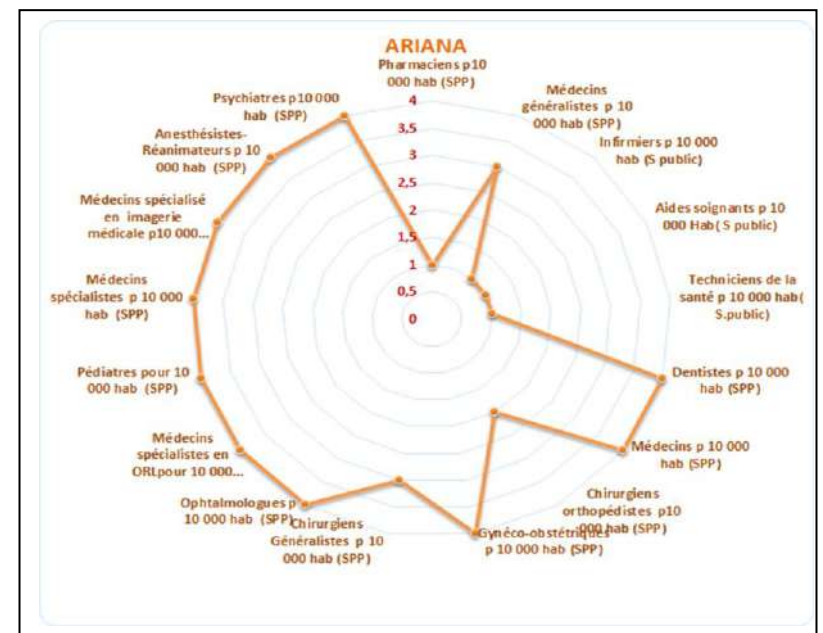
ARIANA

Pharmaciens p10 000 hab (SPP)

Médecins généralistes p 10 000 hab (SPP)

Infirmiers p 10 000 hab (S public)

Aides soignants p 10 000 Hab( S public)

Techniciens de la santé p 10 000 hab( S.public)

Dentistes p 10 000 hab (SPP)

Médecins p 10 000 hab (SPP)

Chirurgiens orthopédistes p10 000 hab (SPP)

Gynéco-obstétriques p 10 000 hab (SPP)

Chirurgiens Généralistes p 10 000 hab (SPP)

Ophtalmologues p 10 000 hab (SPP)

Médecins spécialistes en ORLpour 10 000...

Pédiatres pour 10 000 hab (SPP)

Médecins spécialistes p 10 000 hab (SPP)

Médecins spécialisé en imagerie médicale p10 000...

Anesthésistes-Réanimateurs p 10 000 hab (SPP)

Psychiatres p10 000 hab (SPP)

4
3,5
3
2,5
2
1,5
1
0,5
0